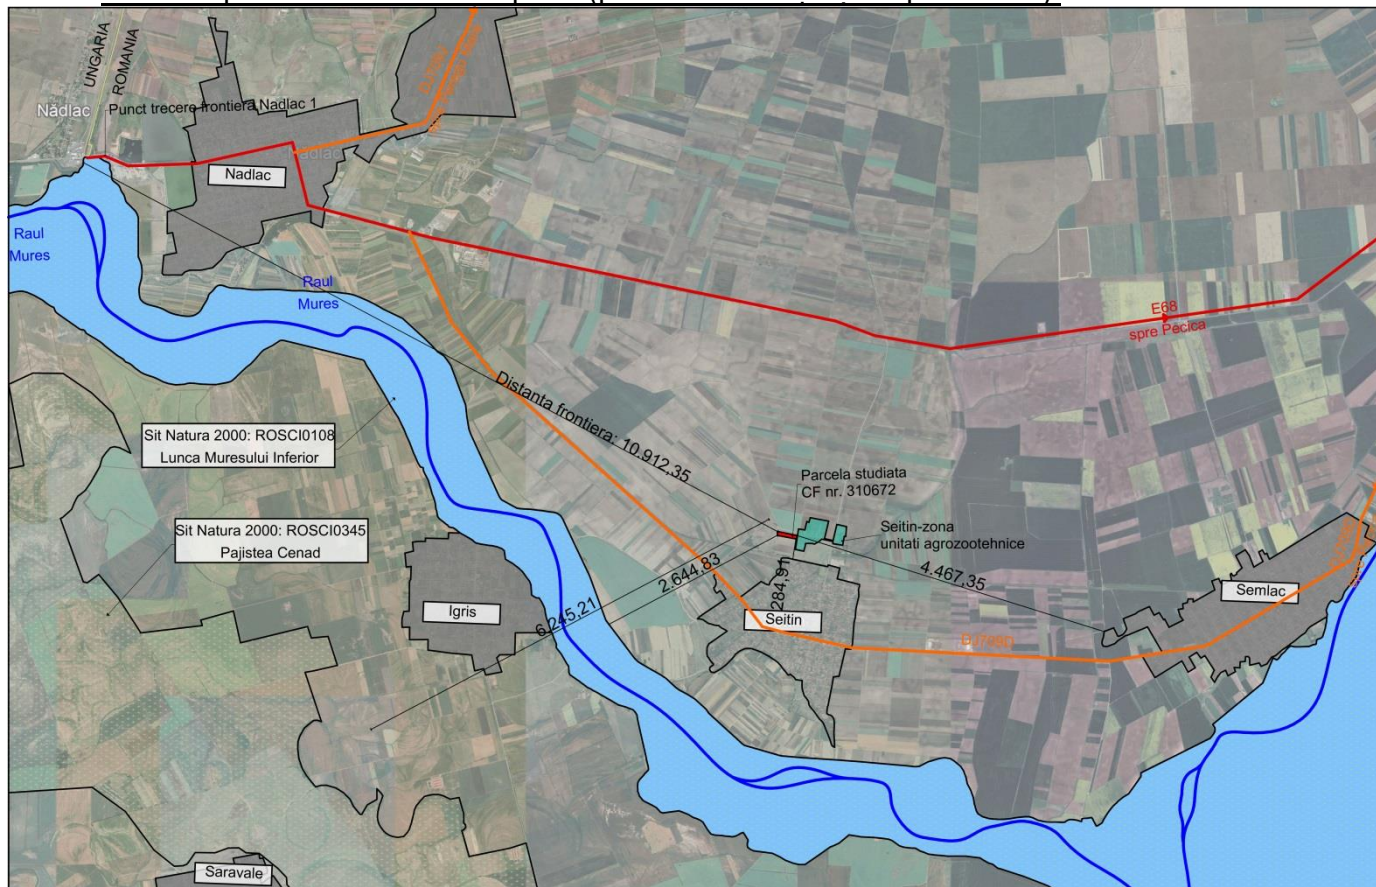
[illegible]

UNGARIA
ROMANIA
Nădlac
Punct trecere frontiera Nadlac 1
DJ709J
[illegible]
Nadlac
Raul Mures
Raul Mures
E68
spre Pecica
Distanta frontiera: 10.912,35
Sit Natura 2000: ROSCI0108
Lunca Muresului Inferior
Sit Natura 2000: ROSCI0345
Pajistea Cenad
Parcela studiata
CF nr. 310672
Seitin-zona
unitati agrozootehnice
4.467,35
2.644,83
284,91
6.245,21
Igris
Seitin
DJ709B
Semlac
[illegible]
Saravale